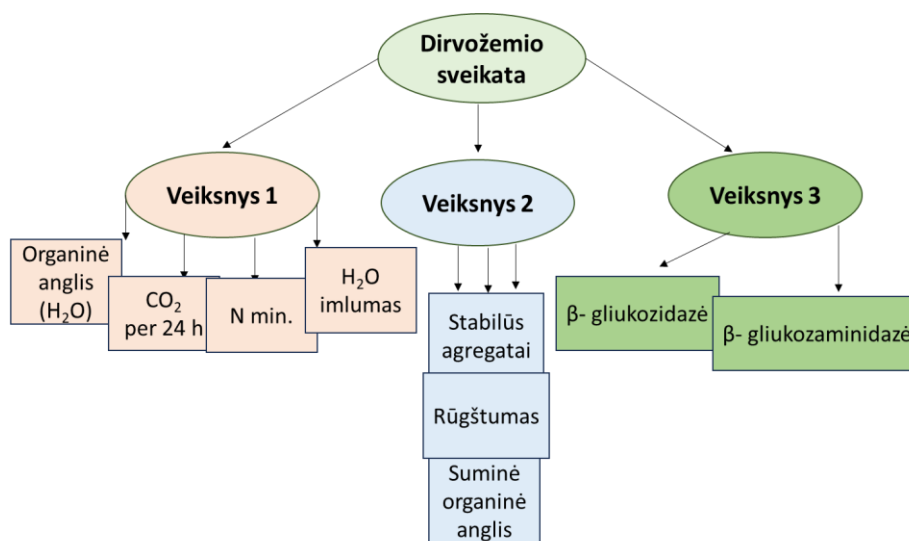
Dirvožemio sveikata

Veiksnys 1

Veiksnys 2

Veiksnys 3

Organinė anglis ($H_2O$)

$CO_2$ per 24 h

N min.

$H_2O$ imlumas

Stabilūs agregatai

Rūgštumas

Suminė organinė anglis

β- gliukozidazė

β- gliukozaminidazė